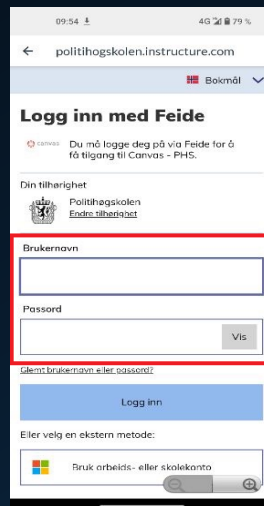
09:54 ⬇ 4G 79 %

← politihogskolen.instructure.com

Bokmål

Logg inn med Feide

canvas Du må logge deg på via Feide for å få tilgang til Canvas - PHS.

Din tilhørighet

Politihøgskolen
Endre tilhørighet

Brukernavn

Passord

Vis

Glemt brukernavn eller passord?

Logg inn

Eller velg en ekstern metode:

Bruk arbeids- eller skolekonto